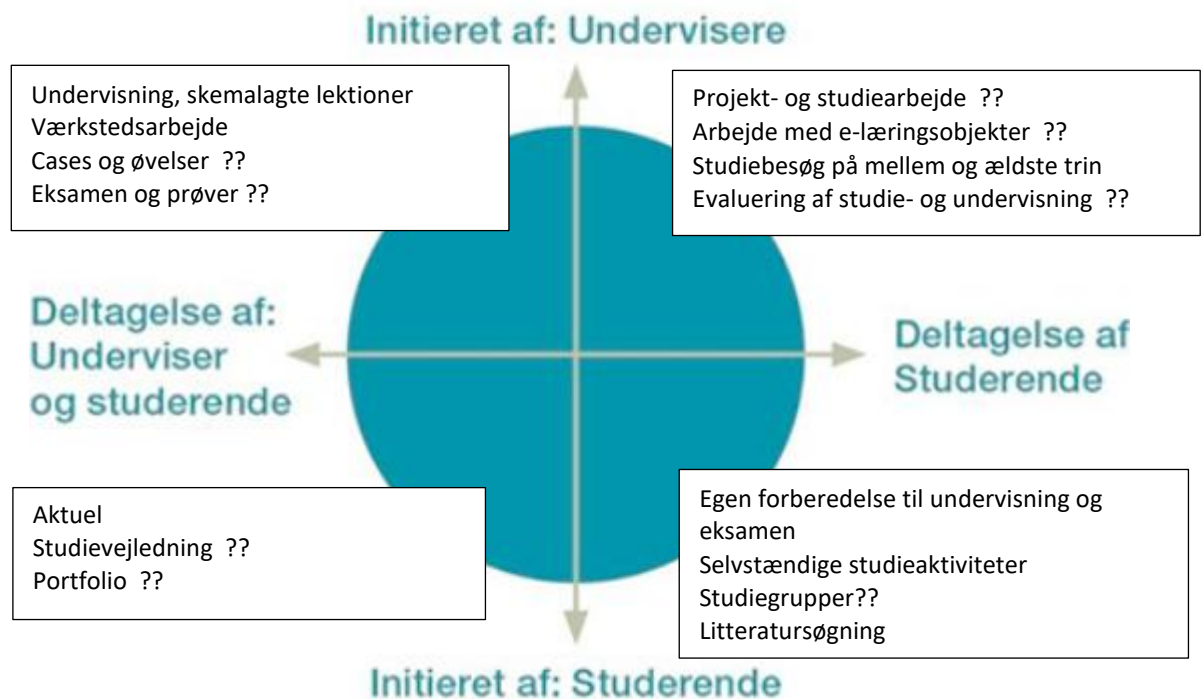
Initieret af: Undervisere

Undervisning, skemalagte lektioner
Værkstedsarbejde
Cases og øvelser ??
Eksamen og prøver ??

Projekt- og studiearbejde ??
Arbejde med e-læringsobjekter ??
Studiebesøg på mellem og ældste trin
Evaluering af studie- og undervisning ??

Deltagelse af:
Underviser
og studerende

Deltagelse af
Studerende

Aktuel
Studievejledning ??
Portfolio ??

Egen forberedelse til undervisning og eksamen
Selvstændige studieaktiviteter
Studiegrupper??
Litteratursøgning

Initieret af: Studerende